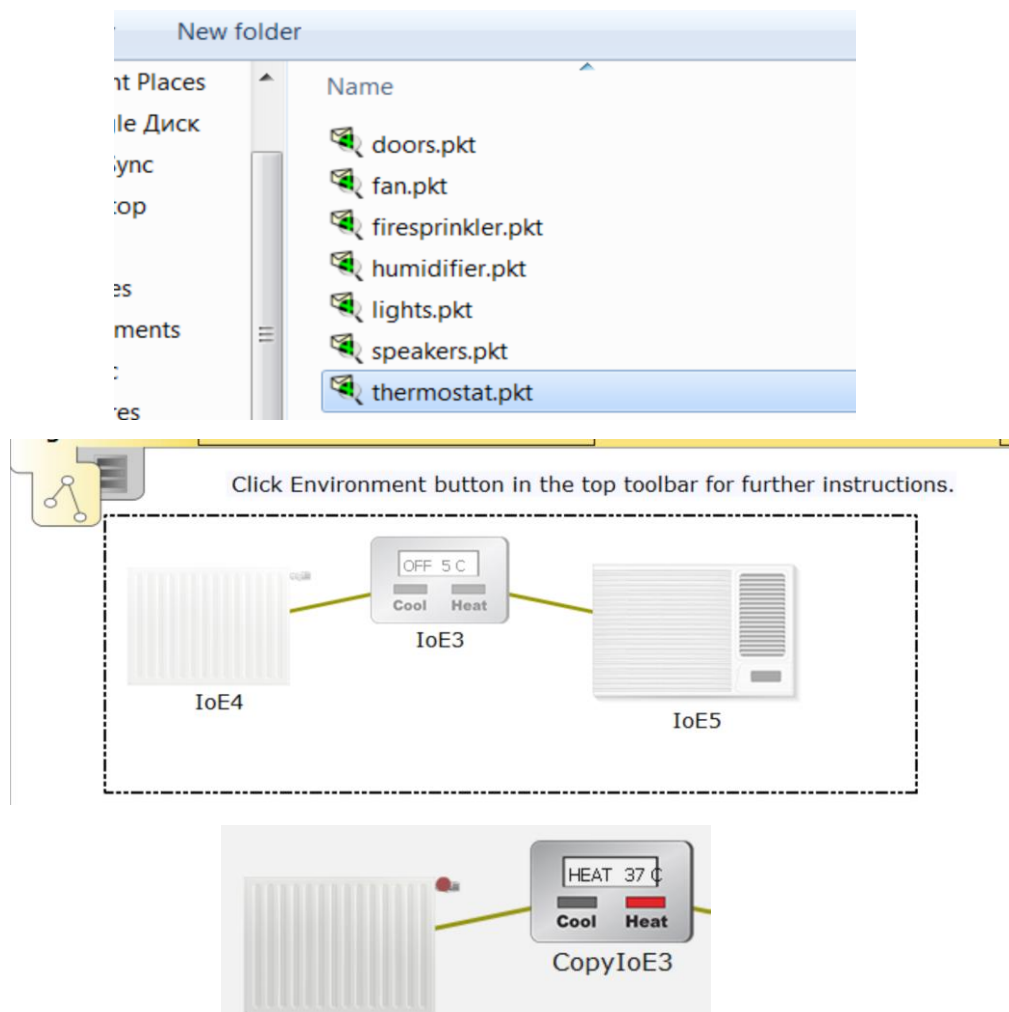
New folder

nt Places
le Диск
ync
top
es
ments
:
res

Name

doors.pkt
fan.pkt
firesprinkler.pkt
humidifier.pkt
lights.pkt
speakers.pkt
thermostat.pkt

Click Environment button in the top toolbar for further instructions.

OFF 5 C
Cool Heat
IoE3
IoE4
IoE5

HEAT 37 C
Cool Heat
CopyIoE3